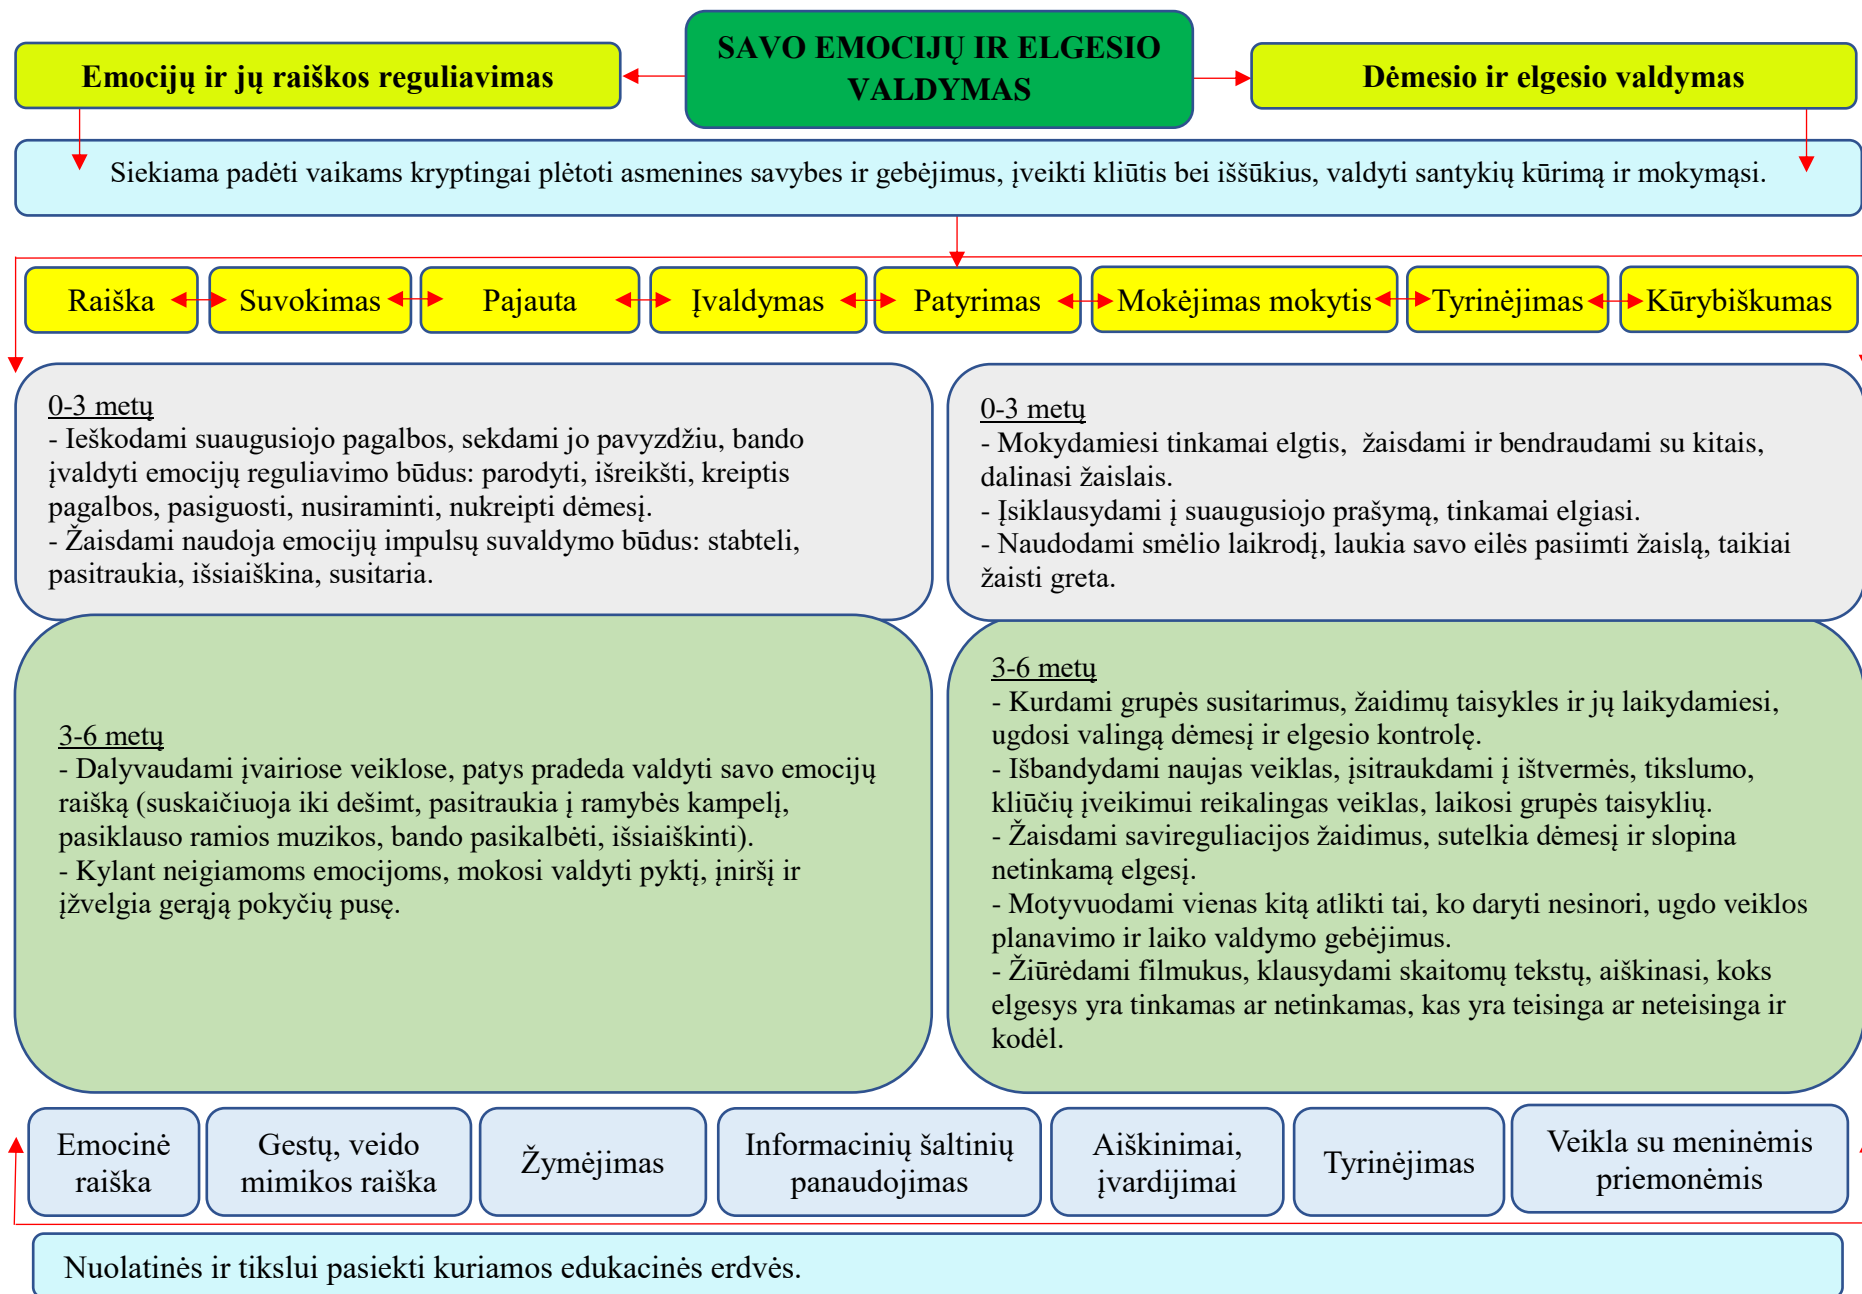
SAVO EMOCIJŲ IR ELGESIO VALDYMAS

Emocijų ir jų raiškos reguliavimas

Dėmesio ir elgesio valdymas

Siekiama padėti vaikams kryptingai plėtoti asmenines savybes ir gebėjimus, įveikti kliūtis bei iššūkius, valdyti santykių kūrimą ir mokymąsi.

Raiška

Suvokimas

Pajauta

Įvaldymas

Patyrimas

Mokėjimas mokytis

Tyrinėjimas

Kūrybiškumas

0-3 metų
- Ieškodami suaugusiojo pagalbos, sekdami jo pavyzdžiu, bando įvaldyti emocijų reguliavimo būdus: parodyti, išreikšti, kreiptis pagalbos, pasiguosti, nusiraminti, nukreipti dėmesį.
- Žaisdami naudoja emocijų impulsų suvaldymo būdus: stabteli, pasitraukia, išsiaiškina, susitaria.

0-3 metų
- Mokydamiesi tinkamai elgtis, žaisdami ir bendraudami su kitais, dalinasi žaislais.
- Įsiklausydami į suaugusiojo prašymą, tinkamai elgiasi.
- Naudodami smėlio laikrodį, laukia savo eilės pasiimti žaislą, taikiai žaisti greta.

3-6 metų
- Dalyvaudami įvairiose veiklose, patys pradeda valdyti savo emocijų raišką (suskaičiuoja iki dešimt, pasitraukia į ramybės kampelį, pasiklauso ramios muzikos, bando pasikalbėti, išsiaiškinti).
- Kylant neigiamoms emocijoms, mokosi valdyti pyktį, įniršį ir įžvelgia gerąją pokyčių pusę.

3-6 metų
- Kurdami grupės susitarimus, žaidimų taisykles ir jų laikydamiesi, ugdosi valingą dėmesį ir elgesio kontrolę.
- Išbandydami naujas veiklas, įsitraukdami į ištvermės, tikslumo, kliūčių įveikimui reikalingas veiklas, laikosi grupės taisyklių.
- Žaisdami savireguliacijos žaidimus, sutelkia dėmesį ir slopina netinkamą elgesį.
- Motyvuodami vienas kitą atlikti tai, ko daryti nesinori, ugdo veiklos planavimo ir laiko valdymo gebėjimus.
- Žiūrėdami filmukus, klausydami skaitomų tekstų, aiškinasi, koks elgesys yra tinkamas ar netinkamas, kas yra teisinga ar neteisinga ir kodėl.

Emocinė raiška

Gestų, veido mimikos raiška

Žymėjimas

Informacinių šaltinių panaudojimas

Aiškinimai, įvardijimai

Tyrinėjimas

Veikla su meninėmis priemonėmis

Nuolatinės ir tikslui pasiekti kuriamos edukacinės erdvės.